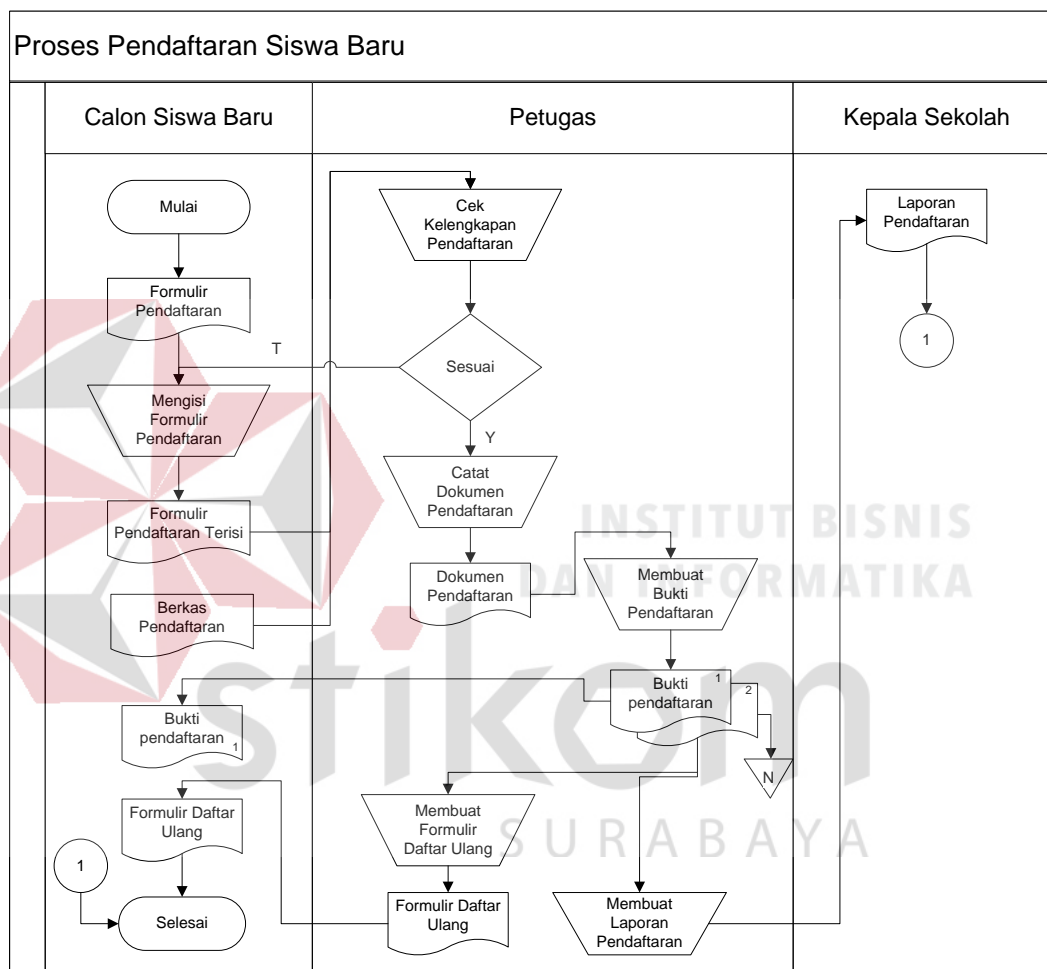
Proses Pendaftaran Siswa Baru

| Calon Siswa Baru | Petugas | Kepala Sekolah |
|---|---|---|

Mulai

Formulir Pendaftaran

T

Mengisi Formulir Pendaftaran

Formulir Pendaftaran Terisi

Berkas Pendaftaran

Bukti pendaftaran 1

Formulir Daftar Ulang

1

Selesai

Cek Kelengkapan Pendaftaran

Sesuai

Y

Catat Dokumen Pendaftaran

Dokumen Pendaftaran

Membuat Bukti Pendaftaran

Bukti pendaftaran 1 2

N

Membuat Formulir Daftar Ulang

Formulir Daftar Ulang

Membuat Laporan Pendaftaran

Laporan Pendaftaran

1

INSTITUT BISNIS DAN INFORMATIKA

stikom

SURABAYA